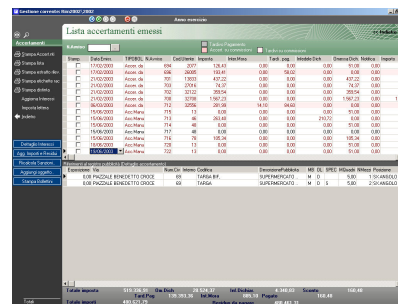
Gestione corrente Rec2007-2002

Anno esercizio

Accertamenti

Stampa Accert.rit.

Stampa lista

Stampa estratto rec

Stampa ricevute rec

Stampa distinta

Aggiorna Interessi

Importa letture

Indietro

Lista accertamenti emessi

Dettaglio Interessi

Agg. Import e Penalità

Ricalcola Sanzioni

Aggiungi oggetto

Stampa Bollettino

| Stamp | Data Emiss | TIPOBOL | N.Accerta | Cod.Utente | Importo | Inter.Mora | | Tard. pag. | Infedele Dich | Omessa Dich | Notifica | Importo |
|---|---|---|---|---|---|---|---|---|---|---|---|---|
| | 17/02/2003 | Accer. da | 694 | 2077 | 126,43 | | | 0,00 | 0,00 | 51,00 | 0,00 | |
| | 17/02/2003 | Accer. da | 695 | 26085 | 158,41 | | | 0,00 | 158,02 | 0,00 | 0,00 | |
| | 21/02/2003 | Accer. da | 701 | 13833 | 437,22 | | | 0,00 | 0,00 | 437,22 | 0,00 | |
| | 21/02/2003 | Accer. da | 703 | 27016 | 74,37 | | | 0,00 | 0,00 | 74,37 | 0,00 | |
| | 21/02/2003 | Accer. da | 702 | 32122 | 359,54 | | | 0,00 | 0,00 | 359,54 | 0,00 | |
| | 21/02/2003 | Accer. da | 700 | 32708 | 1.567,23 | | | 0,00 | 0,00 | 1.567,23 | 0,00 | |
| | 21/02/2003 | Accer. da | 712 | 32556 | 381,08 | | | 14,10 | 84,60 | 0,00 | 0,00 | |
| | 15/08/2003 | Accer. Mana | 715 | 5 | 0,00 | | | 0,00 | 0,00 | 51,00 | 0,00 | |
| | 15/08/2003 | Accer. Mana | 713 | 66 | 263,68 | | | 0,00 | 0,00 | 210,72 | 0,00 | |
| | 15/08/2003 | Accer. Mana | 714 | 40 | 0,00 | | | 0,00 | 0,00 | 0,00 | 0,00 | |
| | 15/08/2003 | Accer. Mana | 717 | 48 | 0,00 | | | 0,00 | 0,00 | 51,00 | 0,00 | |
| | 15/08/2003 | Accer. Mana | 716 | 79 | 105,34 | | | 0,00 | 0,00 | 105,34 | 0,00 | |
| | 15/08/2003 | Accer. Mana | 720 | 13 | 0,00 | | | 0,00 | 0,00 | 51,00 | 0,00 | |
| | 15/08/2003 | Accer. Mana | 722 | 13 | 0,00 | | | 0,00 | 0,00 | 0,00 | 0,00 | |

Abbinamenti al registro pubblicità (Dettaglio accertamenti)

| Esposizione | Via | Num.Civ | Interno | Codifica | DescrizionePubblicità | MB | DL | SPEC | MQuadr | NMezzi | Posizione |
|---|---|---|---|---|---|---|---|---|---|---|---|
| 0,00 | PIAZZALE BENEDETTO CROCE | 69 | | TARGA BIF. | SUPERMERCATO | M | D | | 5,00 | 1 | SX ANGOLO |
| 0,00 | PIAZZALE BENEDETTO CROCE | 69 | | TARGA | SUPERMERCATO | M | D | | 5,00 | 2 | SX ANGOLO |

Totale importo 519.328,91 Om.Dich. 20.534,37 Inf.Dichiar. 4.348,03 Sconto 158,48
Tard.Pag 135.093,36 Int.Mora 385,39 Pagato 158,48